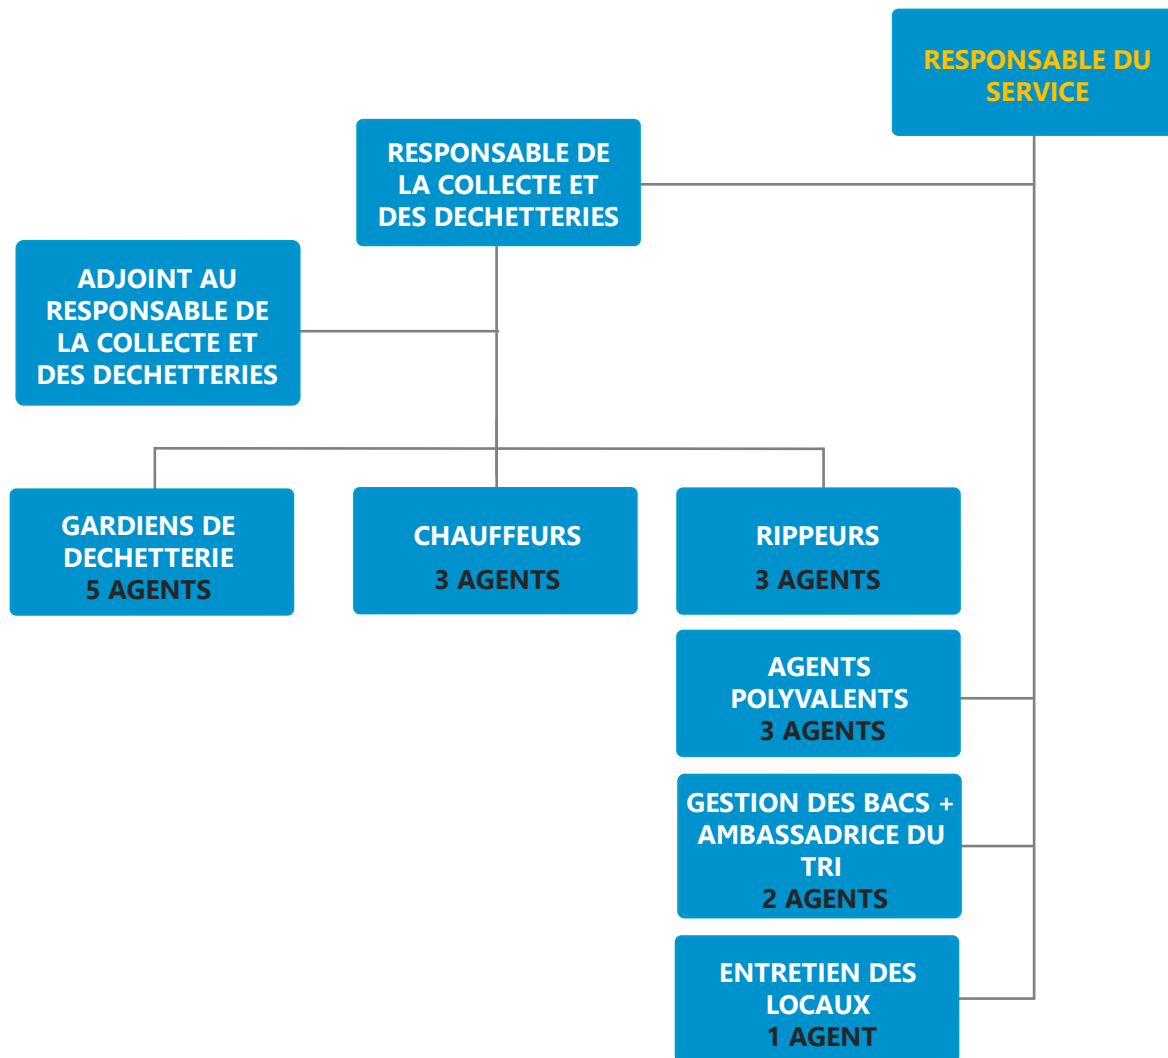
RESPONSABLE DU SERVICE

RESPONSABLE DE LA COLLECTE ET DES DECHETTERIES

ADJOINT AU RESPONSABLE DE LA COLLECTE ET DES DECHETTERIES

GARDIENS DE DECHETTERIE
5 AGENTS

CHAUFFEURS
3 AGENTS

RIPPEURS
3 AGENTS

AGENTS POLYVALENTS
3 AGENTS

GESTION DES BACS + AMBASSADRICE DU TRI
2 AGENTS

ENTRETIEN DES LOCAUX
1 AGENT